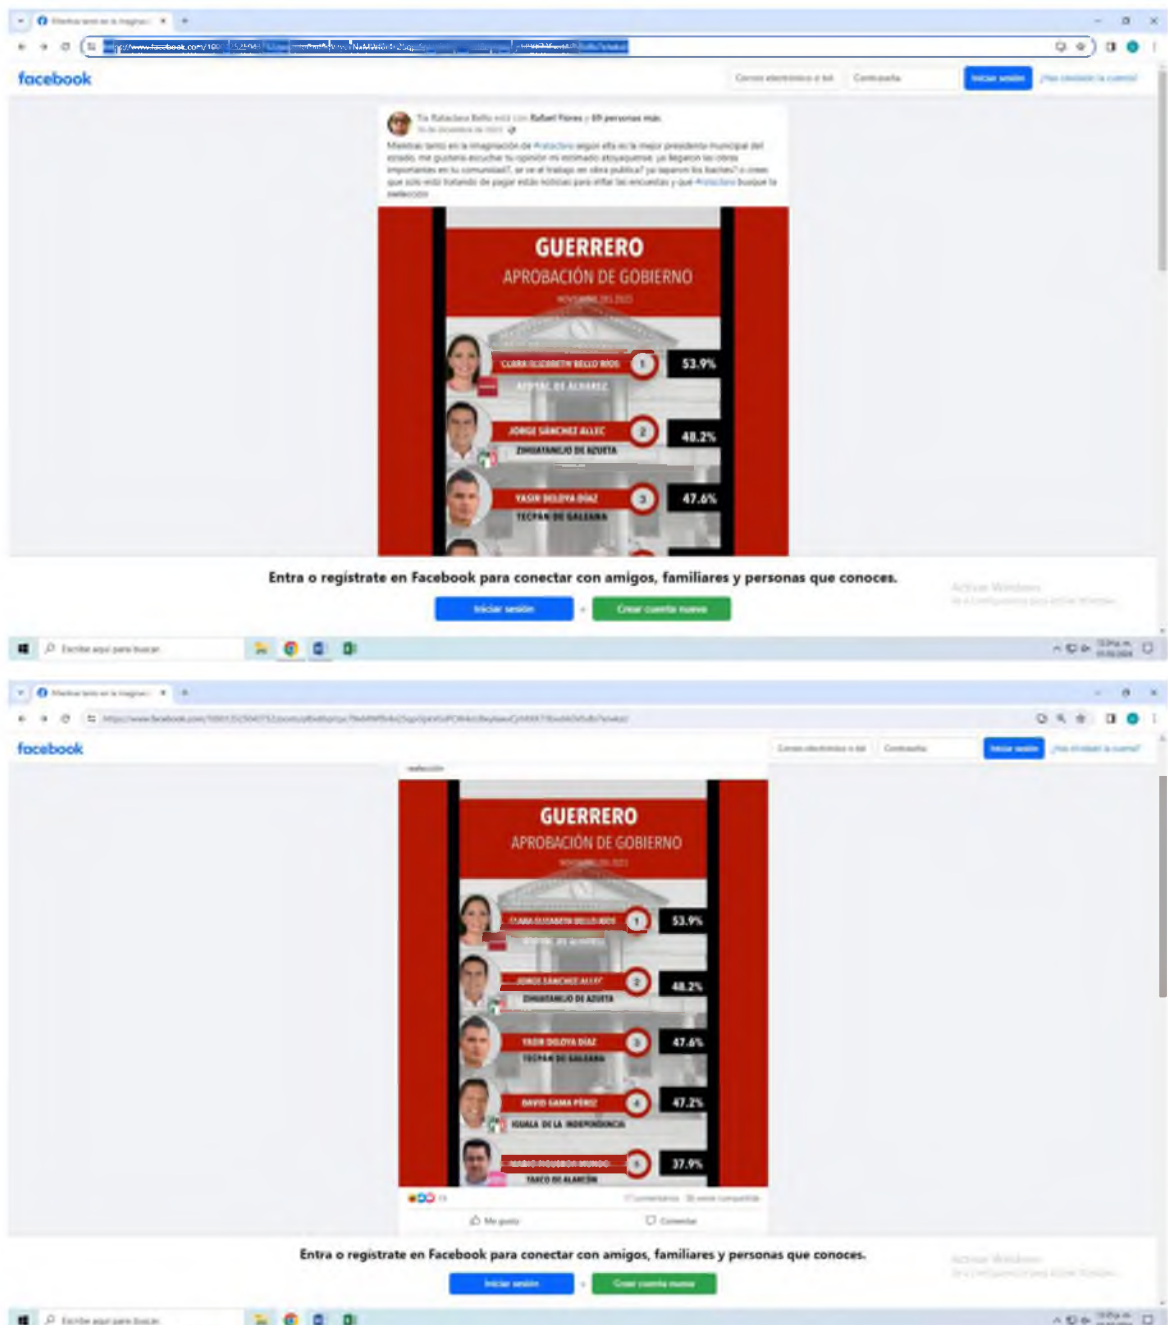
facebook

Correo electrónico o tel. Contraseña Iniciar sesión ¿Has olvidado la cuenta?

Tía Rafaelaxa Bello está con Rafael Flores y 69 personas más.

Mientras tanto en la imaginación de #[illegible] según ella es la mejor presidenta municipal del estado, me gustaría escuchar tu opinión mi estimado atoyaquense, ¿a llegaron las obras importantes en tu comunidad?, se ve el trabajo en obra pública? ¿ya taparon los baches? o crees que solo está tratando de pagar estás noticias para inflar las encuestas y que #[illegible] busque la reelección

GUERRERO
APROBACIÓN DE GOBIERNO
NOVIEMBRE DEL 2023

CLARA ELIZABETH BELLO RIOS 1 53.9%
ATOYAC DE ÁLVAREZ

JORGE SÁNCHEZ ALLEC 2 48.2%
ZIHUATANEJO DE AZUETA

YASIR DELOYA DÍAZ 3 47.6%
TECPAN DE GALEANA

Entra o regístrate en Facebook para conectar con amigos, familiares y personas que conoces.

Iniciar sesión o Crear cuenta nueva

Activar Windows

Escribe aquí para buscar

facebook

Correo electrónico o tel. Contraseña Iniciar sesión ¿Has olvidado la cuenta?

reelección

GUERRERO
APROBACIÓN DE GOBIERNO
NOVIEMBRE DEL 2023

CLARA ELIZABETH BELLO RIOS 1 53.9%
ATOYAC DE ÁLVAREZ

JORGE SÁNCHEZ ALLEC 2 48.2%
ZIHUATANEJO DE AZUETA

YASIR DELOYA DÍAZ 3 47.6%
TECPAN DE GALEANA

DAVID GAMA PÉREZ 4 47.2%
IGUALA DE LA INDEPENDENCIA

MARIO FIGUEROA MUNDO 5 37.9%
TAXCO DE ALARCÓN

77 comentarios 36 veces compartido

Me gusta Comentar

Entra o regístrate en Facebook para conectar con amigos, familiares y personas que conoces.

Iniciar sesión o Crear cuenta nueva

Activar Windows

Escribe aquí para buscar